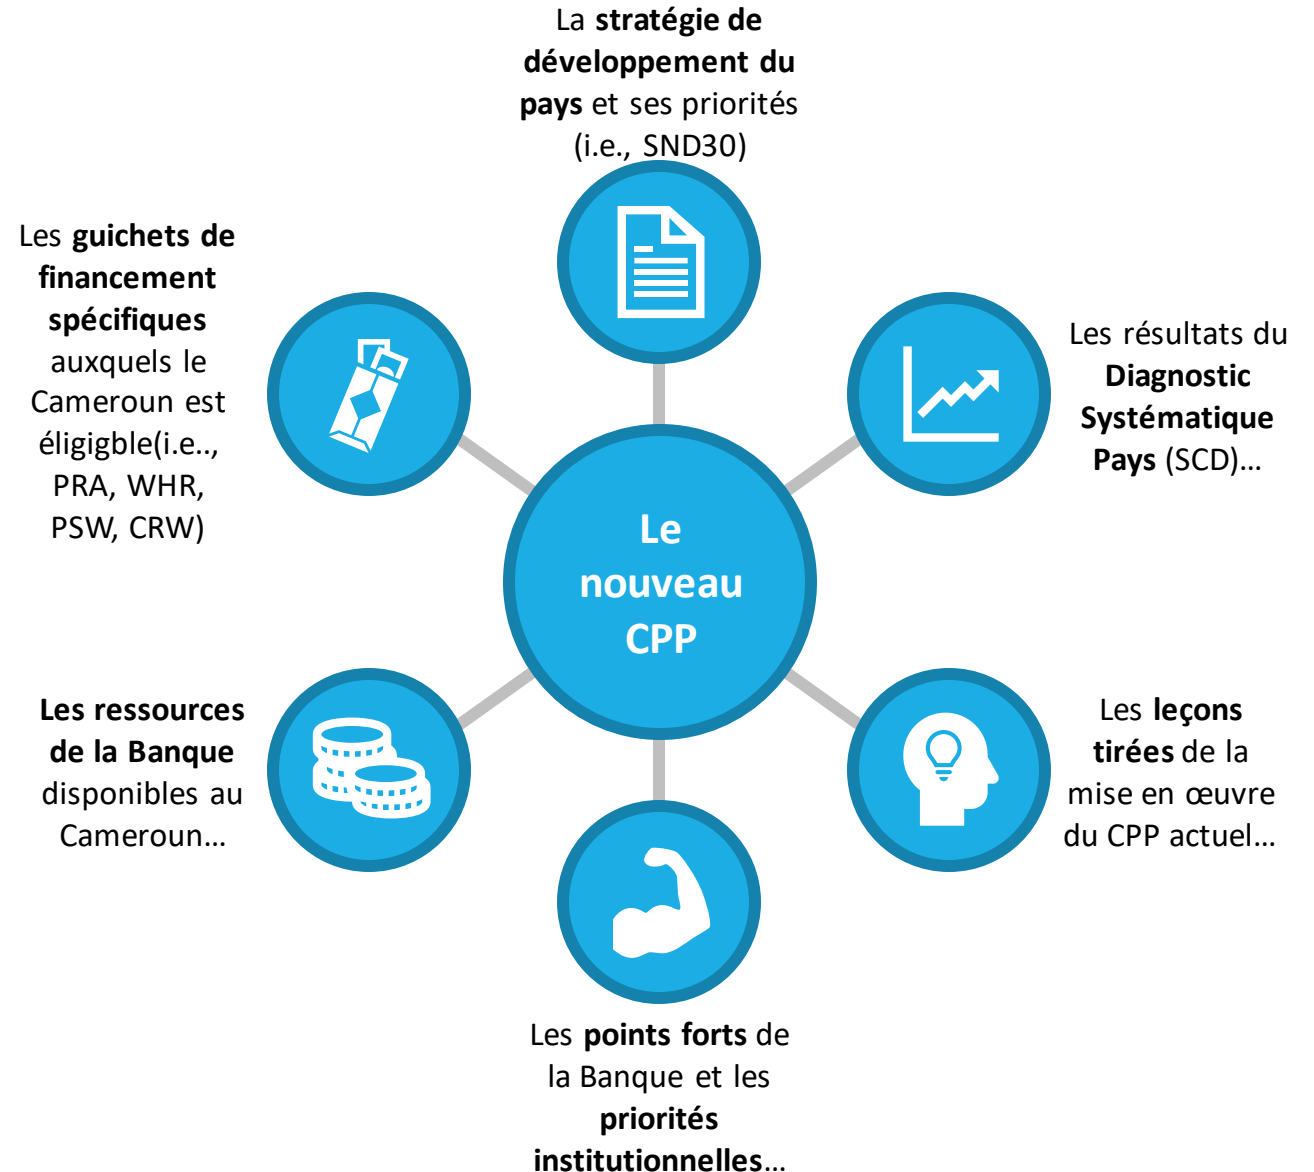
La stratégie de développement du pays et ses priorités (i.e., SND30)

Les guichets de financement spécifiques auxquels le Cameroun est éligigble(i.e.., PRA, WHR, PSW, CRW)

Les résultats du Diagnostic Systématique Pays (SCD)…

Le nouveau CPP

Les ressources de la Banque disponibles au Cameroun…

Les leçons tirées de la mise en œuvre du CPP actuel…

Les points forts de la Banque et les priorités institutionnelles…